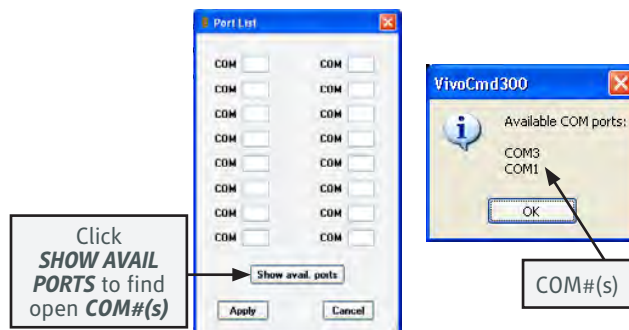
Port List

COM COM
COM COM
COM COM
COM COM
COM COM
COM COM
COM COM
COM COM

Show avail. ports

Apply Cancel

Click ***SHOW AVAIL PORTS*** to find open ***COM#(s)***

VivoCmd300

Available COM ports:

COM3
COM1

OK

COM#(s)